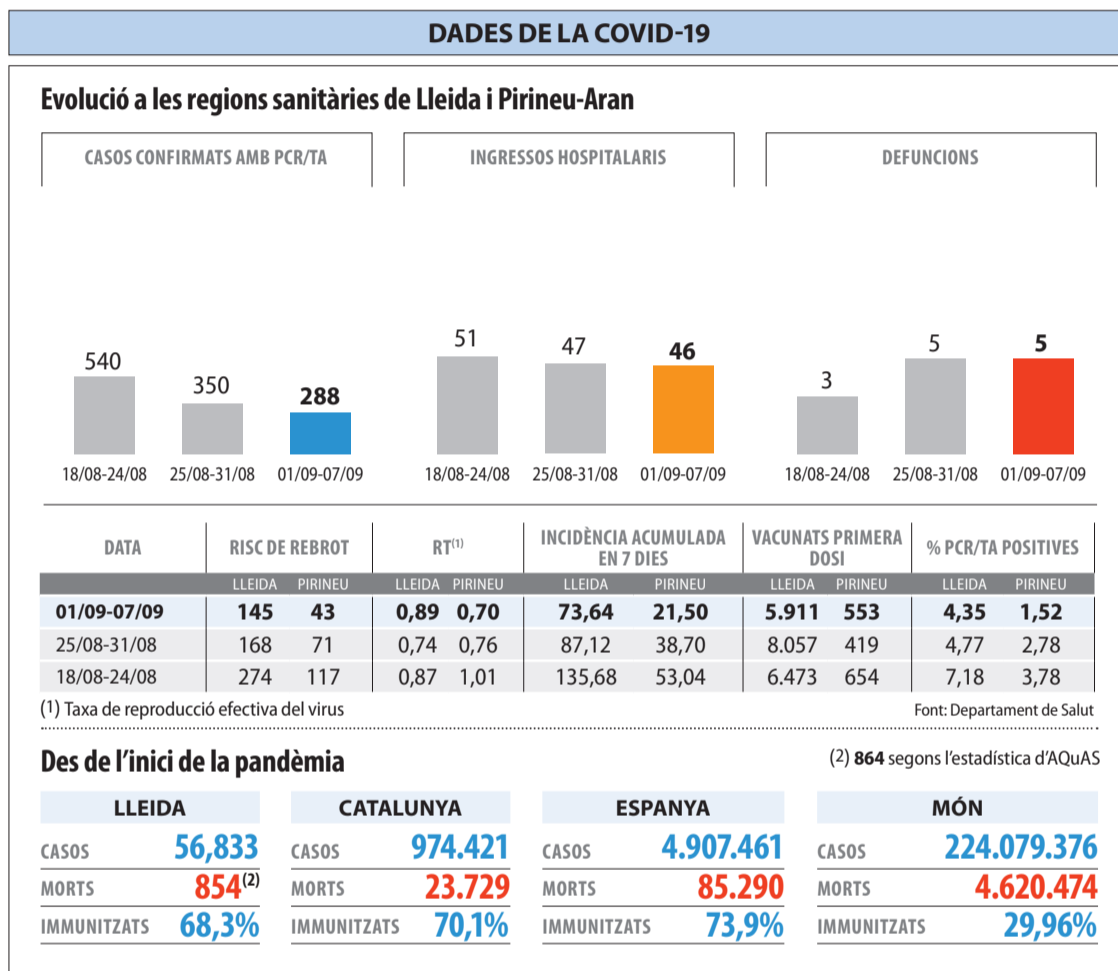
DADES DE LA COVID-19

Evolució a les regions sanitàries de Lleida i Pirineu-Aran

CASOS CONFIRMATS AMB PCR/TA

540
350
288
18/08-24/08
25/08-31/08
01/09-07/09

INGRESSOS HOSPITALARIS

51
47
46
18/08-24/08
25/08-31/08
01/09-07/09

DEFUNCIONS

3
5
5
18/08-24/08
25/08-31/08
01/09-07/09

| DATA | RISC DE REBROT LLEIDA | RISC DE REBROT PIRINEU | RT$^{(1)}$ LLEIDA | RT$^{(1)}$ PIRINEU | INCIDÈNCIA ACUMULADA EN 7 DIES LLEIDA | INCIDÈNCIA ACUMULADA EN 7 DIES PIRINEU | VACUNATS PRIMERA DOSI LLEIDA | VACUNATS PRIMERA DOSI PIRINEU | % PCR/TA POSITIVES LLEIDA | % PCR/TA POSITIVES PIRINEU |
|---|---|---|---|---|---|---|---|---|---|---|
| 01/09-07/09 | 145 | 43 | 0,89 | 0,70 | 73,64 | 21,50 | 5.911 | 553 | 4,35 | 1,52 |
| 25/08-31/08 | 168 | 71 | 0,74 | 0,76 | 87,12 | 38,70 | 8.057 | 419 | 4,77 | 2,78 |
| 18/08-24/08 | 274 | 117 | 0,87 | 1,01 | 135,68 | 53,04 | 6.473 | 654 | 7,18 | 3,78 |

(1) Taxa de reproducció efectiva del virus
Font: Departament de Salut

Des de l'inici de la pandèmia
(2) 864 segons l'estadística d'AQuAS

LLEIDA
CASOS 56,833
MORTS 854$^{(2)}$
IMMUNITZATS 68,3%

CATALUNYA
CASOS 974.421
MORTS 23.729
IMMUNITZATS 70,1%

ESPANYA
CASOS 4.907.461
MORTS 85.290
IMMUNITZATS 73,9%

MÓN
CASOS 224.079.376
MORTS 4.620.474
IMMUNITZATS 29,96%